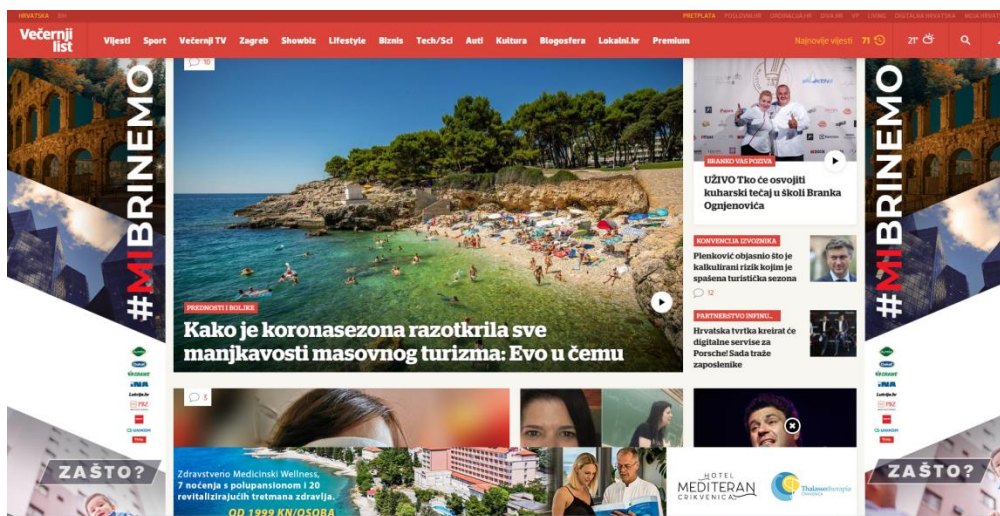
HRVATSKA BH

PRETPLATA

Večernji list

Vijesti Sport Večernji TV Zagreb Showbiz Lifestyle Biznis Tech/Sci Auti Kultura Blogosfera Lokalni.hr Premium

Najnovije vijesti 71

21°

#MIBRINEMO

ZAŠTO?

10

PREDNOSTI I BOLJKE

Kako je koronasezona razotkrila sve manjkavosti masovnog turizma: Evo u čemu

BRANKO VAS POZIVA

UŽIVO Tko će osvojiti kuharski tečaj u školi Branka Ognjenovića

KONVENCIJA IZVOZNIKA

Plenković objasnio što je kalkulirani rizik kojim je spašena turistička sezona

12

PARTNERSTVO INFINU...

Hrvatska tvrtka kreirat će digitalne servise za Porsche! Sada traže zaposlenike

3

Zdravstveno Medicinski Wellness, 7 noćenja s polupansionom i 20 revitalizirajućih tretmana zdravlja.

OD 1999 KN/OSOBA

HOTEL MEDITERAN CRIKVENICA

Thalassotherapia CRIKVENICA

#MIBRINEMO

ZAŠTO?